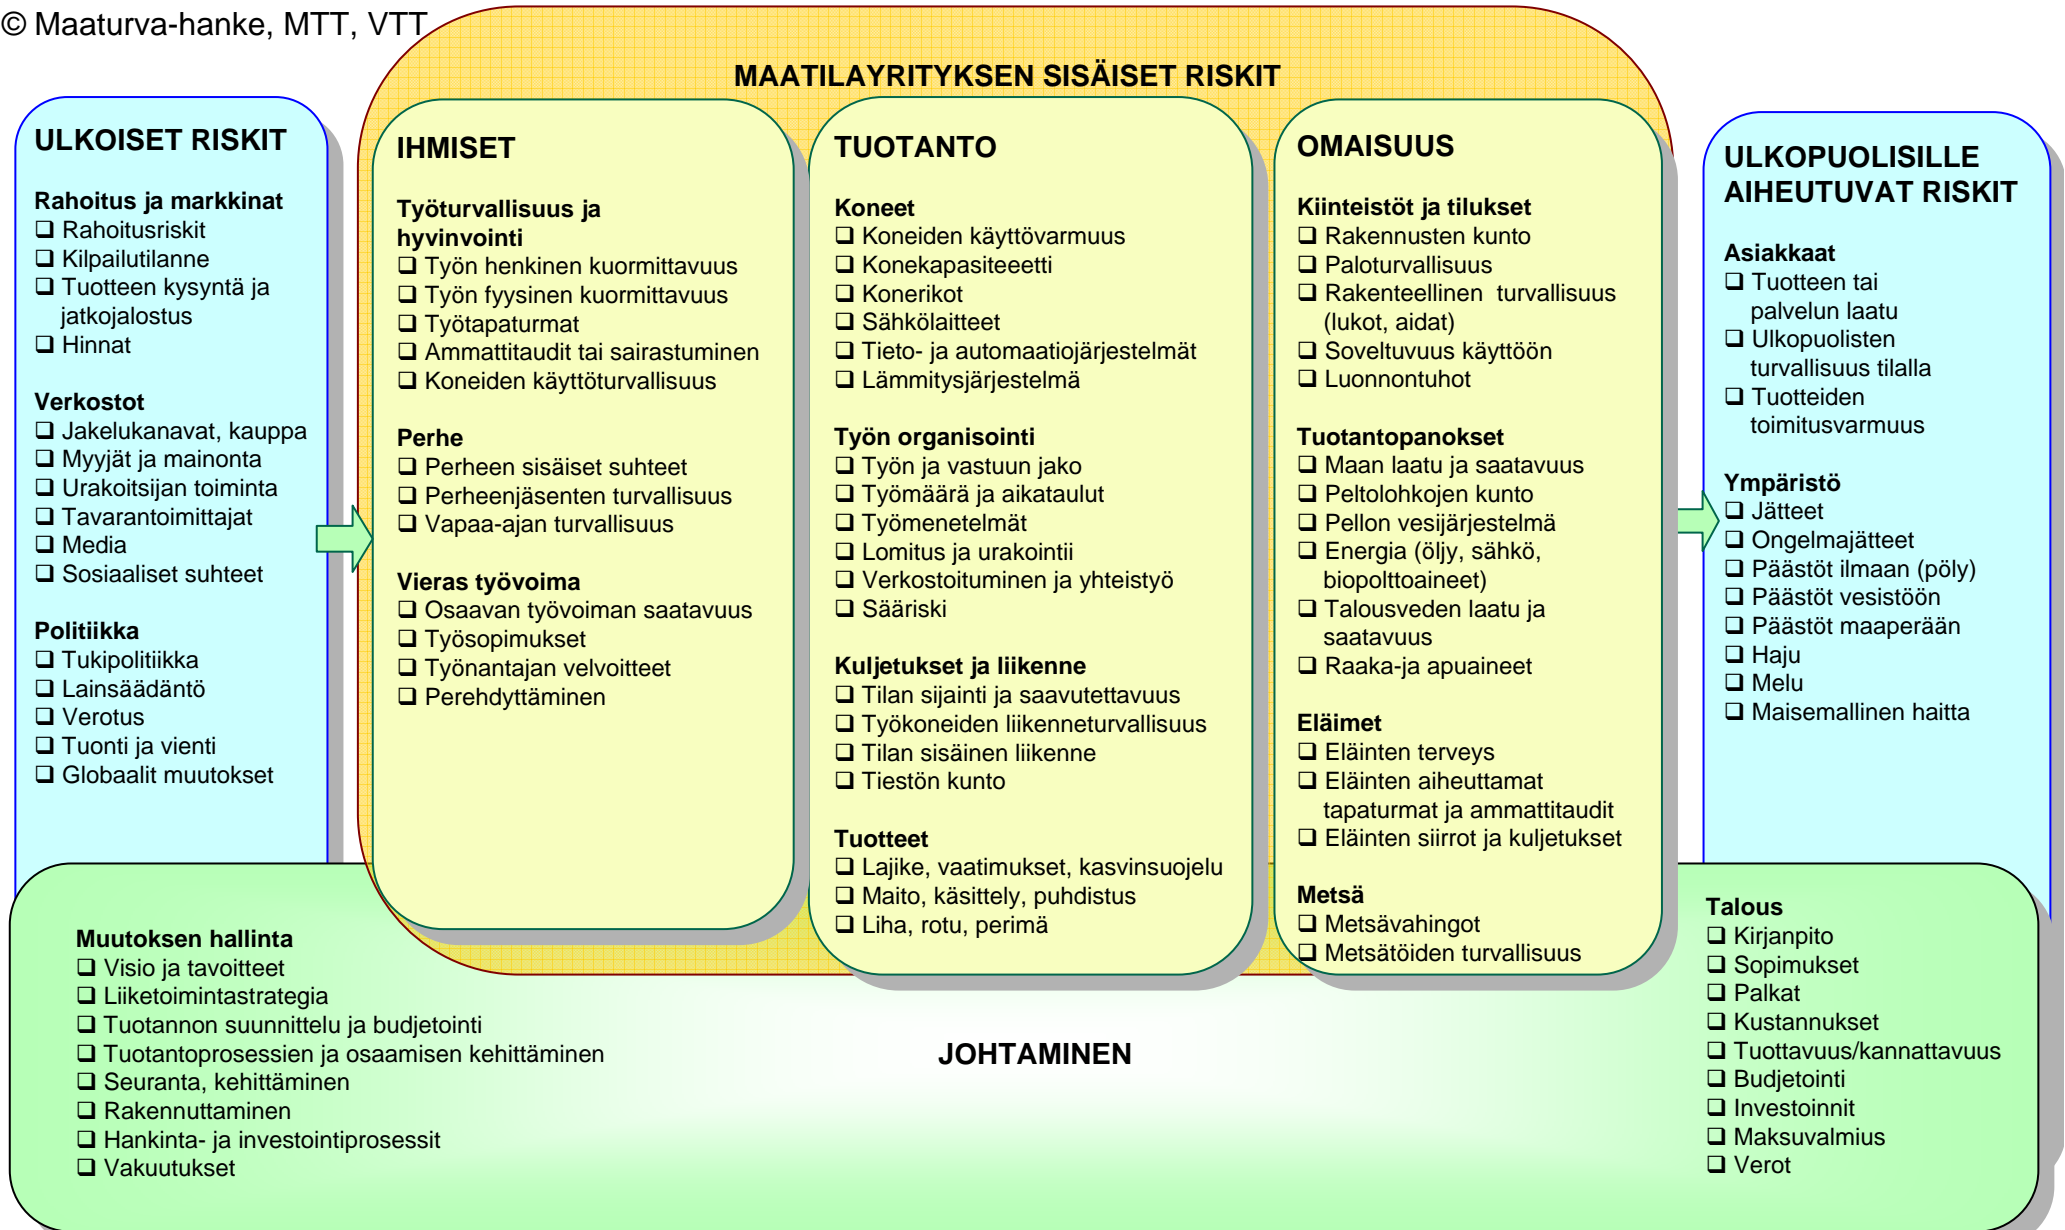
© Maaturva-hanke, MTT, VTT

MAATILAYRITYKSEN SISÄISET RISKIT

ULKOISET RISKIT

Rahoitus ja markkinat
❑ Rahoitusriskit
❑ Kilpailutilanne
❑ Tuotteen kysyntä ja jatkojalostus
❑ Hinnat

Verkostot
❑ Jakelukanavat, kauppa
❑ Myyjät ja mainonta
❑ Urakoitsijan toiminta
❑ Tavarantoimittajat
❑ Media
❑ Sosiaaliset suhteet

Politiikka
❑ Tukipolitiikka
❑ Lainsäädäntö
❑ Verotus
❑ Tuonti ja vienti
❑ Globaalit muutokset

IHMISET

Työturvallisuus ja hyvinvointi
❑ Työn henkinen kuormittavuus
❑ Työn fyysinen kuormittavuus
❑ Työtapaturmat
❑ Ammattitaudit tai sairastuminen
❑ Koneiden käyttöturvallisuus

Perhe
❑ Perheen sisäiset suhteet
❑ Perheenjäsenten turvallisuus
❑ Vapaa-ajan turvallisuus

Vieras työvoima
❑ Osaavan työvoiman saatavuus
❑ Työsopimukset
❑ Työnantajan velvoitteet
❑ Perehdyttäminen

TUOTANTO

Koneet
❑ Koneiden käyttövarmuus
❑ Konekapasiteeetti
❑ Konerikot
❑ Sähkölaitteet
❑ Tieto- ja automaatiojärjestelmät
❑ Lämmitysjärjestelmä

Työn organisointi
❑ Työn ja vastuun jako
❑ Työmäärä ja aikataulut
❑ Työmenetelmät
❑ Lomitus ja urakointii
❑ Verkostoituminen ja yhteistyö
❑ Sääriski

Kuljetukset ja liikenne
❑ Tilan sijainti ja saavutettavuus
❑ Työkoneiden liikenneturvallisuus
❑ Tilan sisäinen liikenne
❑ Tiestön kunto

Tuotteet
❑ Lajike, vaatimukset, kasvinsuojelu
❑ Maito, käsittely, puhdistus
❑ Liha, rotu, perimä

OMAISUUS

Kiinteistöt ja tilukset
❑ Rakennusten kunto
❑ Paloturvallisuus
❑ Rakenteellinen turvallisuus (lukot, aidat)
❑ Soveltuvuus käyttöön
❑ Luonnontuhot

Tuotantopanokset
❑ Maan laatu ja saatavuus
❑ Peltolohkojen kunto
❑ Pellon vesijärjestelmä
❑ Energia (öljy, sähkö, biopolttoaineet)
❑ Talousveden laatu ja saatavuus
❑ Raaka-ja apuaineet

Eläimet
❑ Eläinten terveys
❑ Eläinten aiheuttamat tapaturmat ja ammattitaudit
❑ Eläinten siirrot ja kuljetukset

Metsä
❑ Metsävahingot
❑ Metsätöiden turvallisuus

ULKOPUOLISILLE AIHEUTUVAT RISKIT

Asiakkaat
❑ Tuotteen tai palvelun laatu
❑ Ulkopuolisten turvallisuus tilalla
❑ Tuotteiden toimitusvarmuus

Ympäristö
❑ Jätteet
❑ Ongelmajätteet
❑ Päästöt ilmaan (pöly)
❑ Päästöt vesistöön
❑ Päästöt maaperään
❑ Haju
❑ Melu
❑ Maisemallinen haitta

Muutoksen hallinta
❑ Visio ja tavoitteet
❑ Liiketoimintastrategia
❑ Tuotannon suunnittelu ja budjetointi
❑ Tuotantoprosessien ja osaamisen kehittäminen
❑ Seuranta, kehittäminen
❑ Rakennuttaminen
❑ Hankinta- ja investointiprosessit
❑ Vakuutukset

JOHTAMINEN

Talous
❑ Kirjanpito
❑ Sopimukset
❑ Palkat
❑ Kustannukset
❑ Tuottavuus/kannattavuus
❑ Budjetointi
❑ Investoinnit
❑ Maksuvalmius
❑ Verot